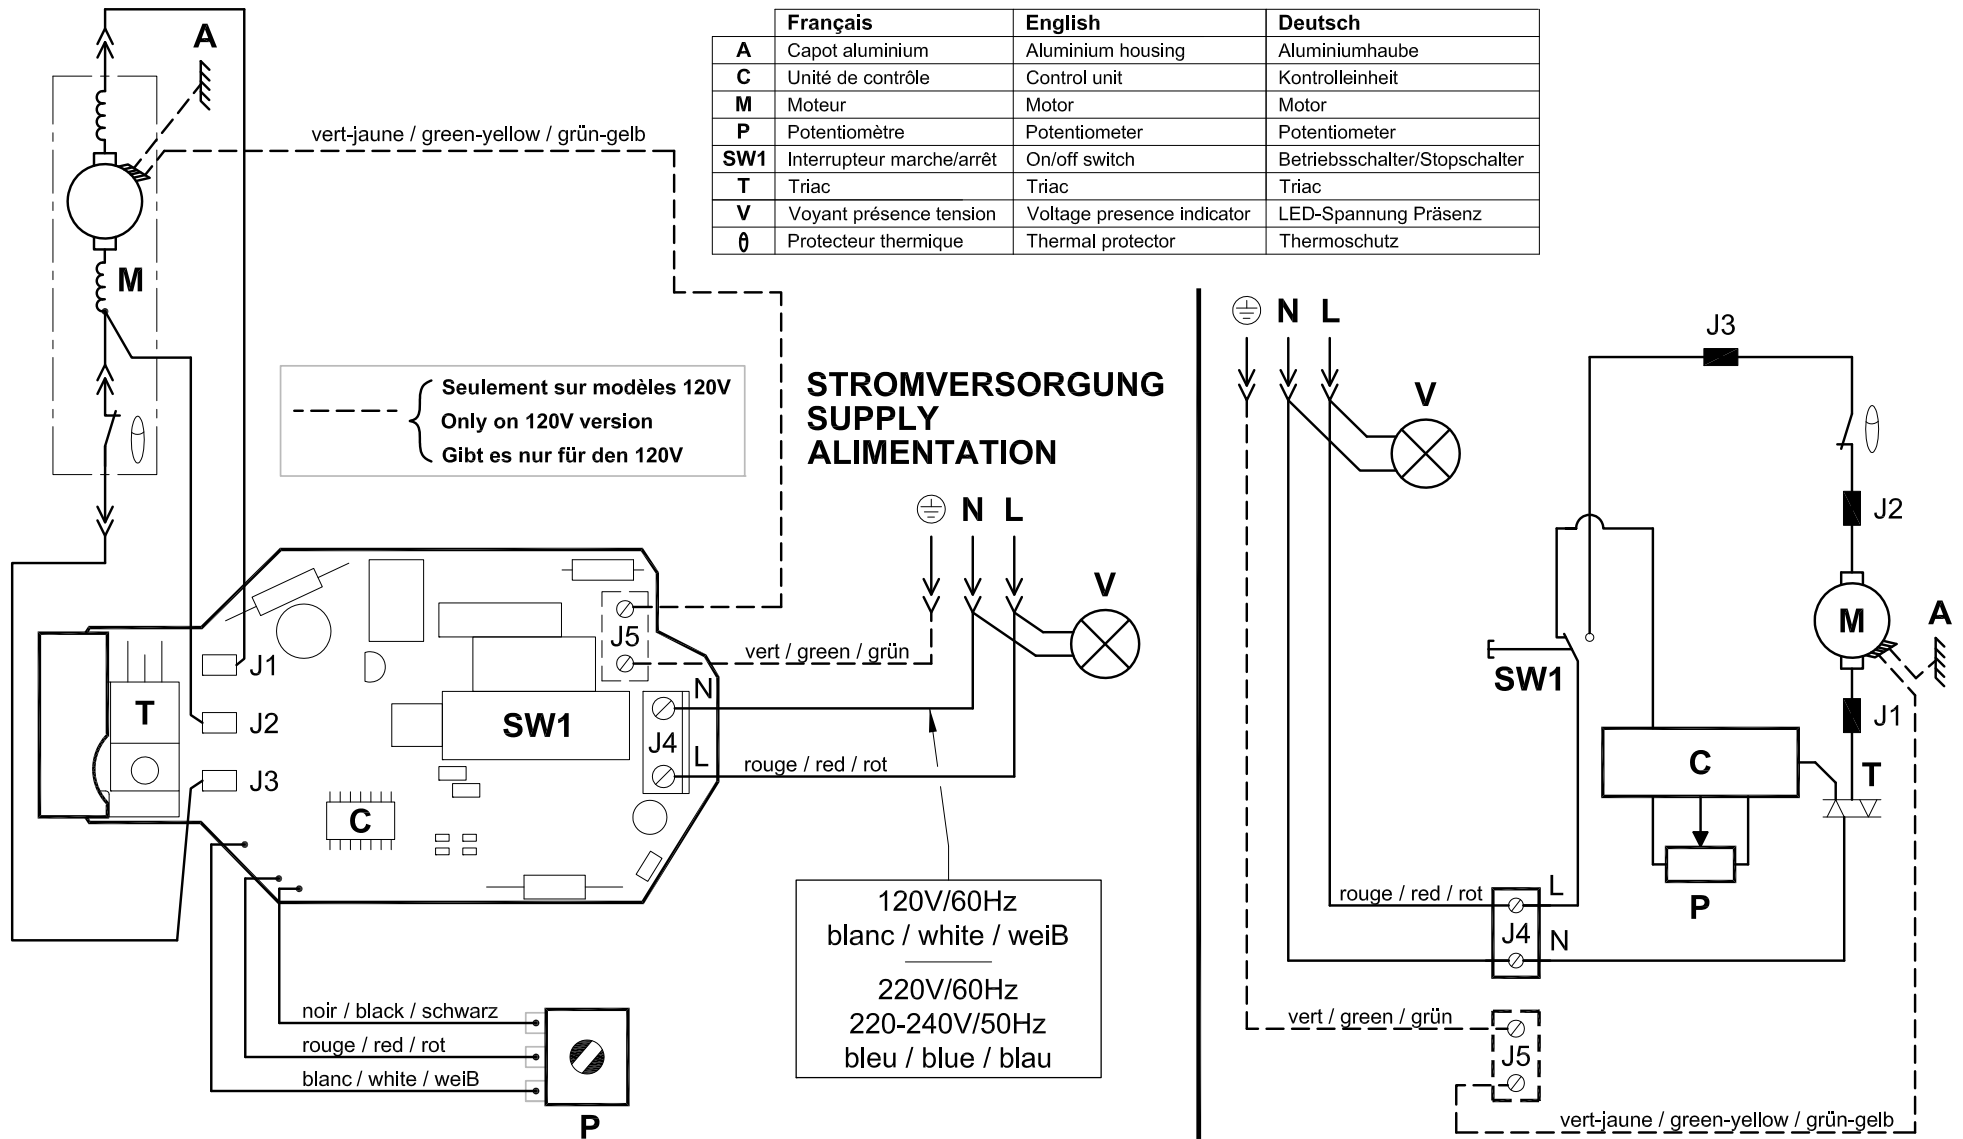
| | Français | English | Deutsch |
|---|---|---|---|
| A | Capot aluminium | Aluminium housing | Aluminiumhaube |
| C | Unité de contrôle | Control unit | Kontrolleinheit |
| M | Moteur | Motor | Motor |
| P | Potentiomètre | Potentiometer | Potentiometer |
| SW1 | Interrupteur marche/arrêt | On/off switch | Betriebsschalter/Stopschalter |
| T | Triac | Triac | Triac |
| V | Voyant présence tension | Voltage presence indicator | LED-Spannung Präsenz |
| θ | Protecteur thermique | Thermal protector | Thermoschutz |

A

vert-jaune / green-yellow / grün-gelb

M

Seulement sur modèles 120V
Only on 120V version
Gibt es nur für den 120V

STROMVERSORGUNG
SUPPLY
ALIMENTATION

N L

V

J5

vert / green / grün

J1

T

J2

SW1

N

J4

L

rouge / red / rot

J3

C

120V/60Hz
blanc / white / weiB

220V/60Hz
220-240V/50Hz
bleu / blue / blau

noir / black / schwarz

rouge / red / rot

blanc / white / weiB

P

N L

V

J3

J2

SW1

M

A

J1

C

T

P

rouge / red / rot

L

J4

N

vert / green / grün

J5

vert-jaune / green-yellow / grün-gelb